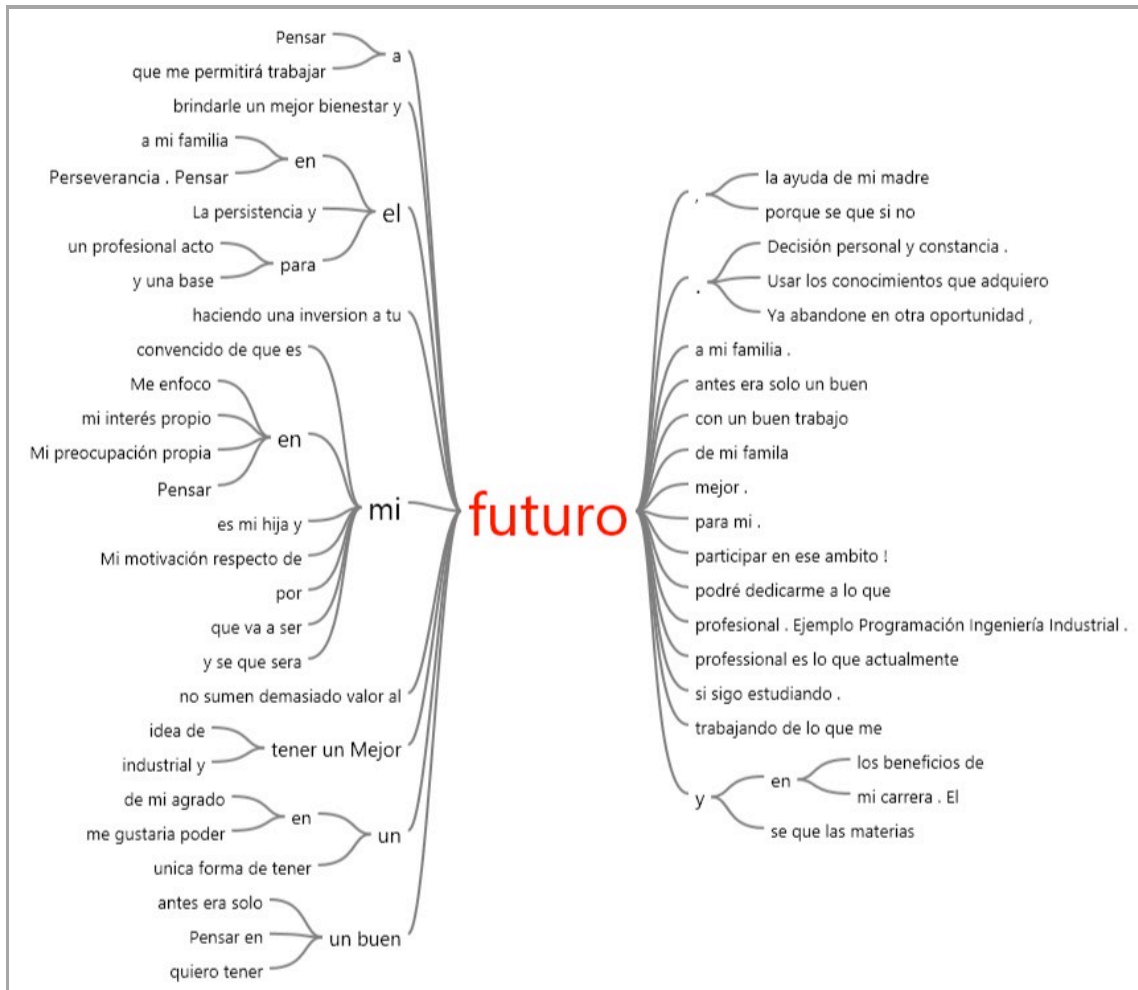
Pensar
que me permitirá trabajar
a
brindarle un mejor bienestar y
a mi familia
Perseverancia . Pensar
en
La persistencia y
el
un profesional acto
y una base
para
haciendo una inversion a tu
convencido de que es
Me enfoco
mi interés propio
Mi preocupación propia
Pensar
en
mi
es mi hija y
Mi motivación respecto de
por
que va a ser
y se que sera
no sumen demasiado valor al
idea de
industrial y
tener un Mejor
de mi agrado
me gustaria poder
en
un
unica forma de tener
antes era solo
Pensar en
quiero tener
un buen

futuro

,
la ayuda de mi madre
porque se que si no
.
Decisión personal y constancia .
Usar los conocimientos que adquiero
Ya abandone en otra oportunidad ,
a mi familia .
antes era solo un buen
con un buen trabajo
de mi famila
mejor .
para mi .
participar en ese ambito !
podré dedicarme a lo que
profesional . Ejemplo Programación Ingeniería Industrial .
professional es lo que actualmente
si sigo estudiando .
trabajando de lo que me
y
en
los beneficios de
mi carrera . El
se que las materias